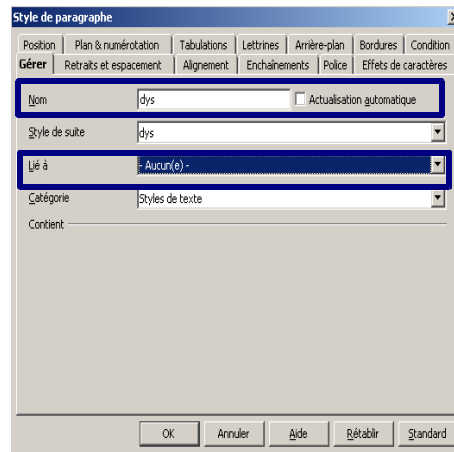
Style de paragraphe

Position | Plan & numérotation | Tabulations | Lettrines | Arrière-plan | Bordures | Condition
Gérer | Retraits et espacement | Alignement | Enchaînements | Police | Effets de caractères

Nom dys
Actualisation automatique

Style de suite dys

Lié à - Aucun(e) -

Catégorie Styles de texte

Contient

OK Annuler Aide Rétablir Standard